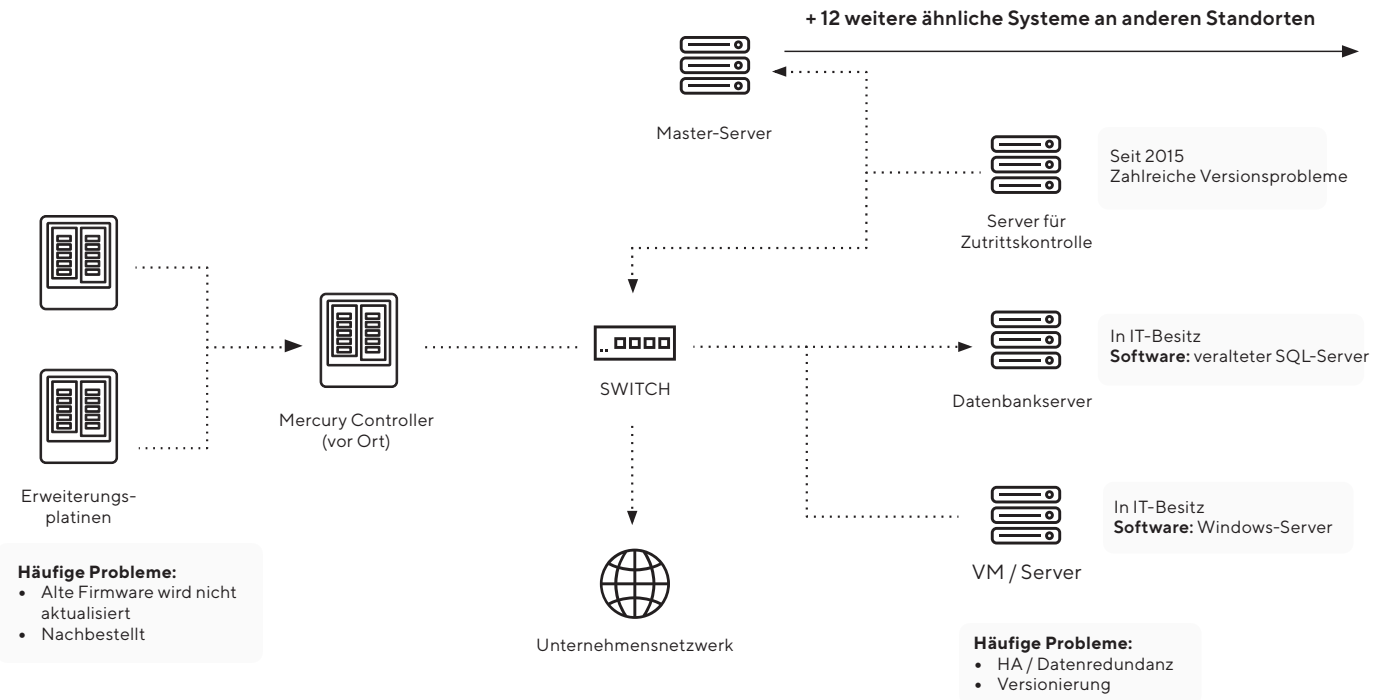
+ 12 weitere ähnliche Systeme an anderen Standorten

Master-Server

Seit 2015
Zahlreiche Versionsprobleme

Server für Zutrittskontrolle

Erweiterungsplatinen

Mercury Controller (vor Ort)

SWITCH

In IT-Besitz
**Software:** veralteter SQL-Server

Datenbankserver

In IT-Besitz
**Software:** Windows-Server

VM / Server

Unternehmensnetzwerk

**Häufige Probleme:**
- Alte Firmware wird nicht aktualisiert
- Nachbestellt

**Häufige Probleme:**
- HA / Datenredundanz
- Versionierung